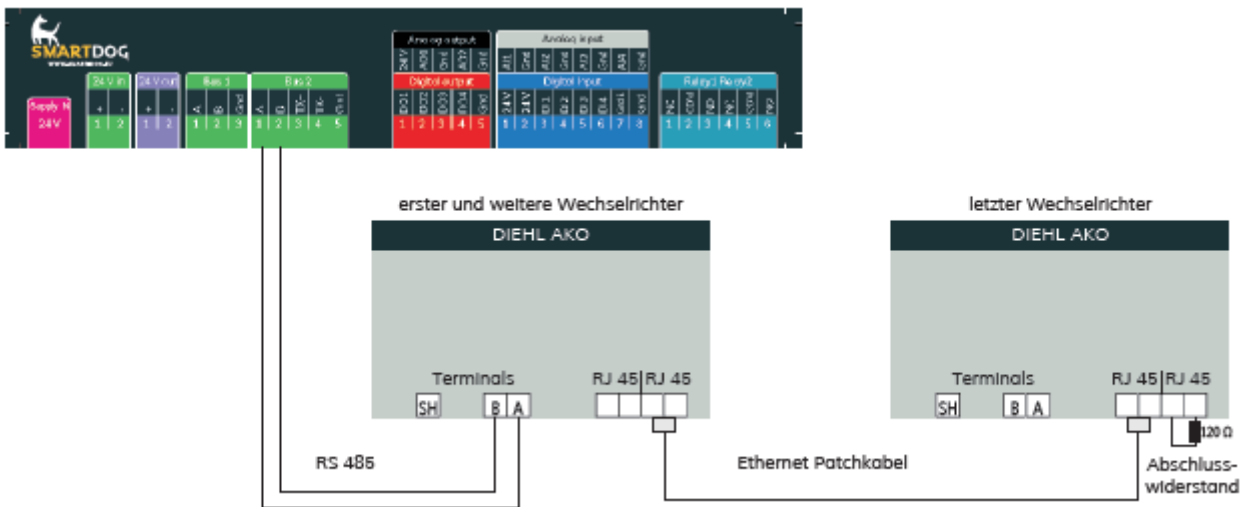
SMARTDOG

Supply N 24V

24 V in + - 1 2

24 V out + - 1 2

Bus 1 A B Gnd 1 2 3

Bus 2 A B TX+ TX- Gnd 1 2 3 4 5

Analog output 24V AO0 Gnd AO1 Gnd

Digital output DO1 DO2 DO3 DO4 Gnd 1 2 3 4 5

Analog input AI1 Gnd AI2 Gnd AI3 Gnd AI4 Gnd

Digital input 24V 24V DI1 DI2 DI3 DI4 Gnd1 Gnd1 1 2 3 4 5 6 7 8

Relay1 Relay2 NC NO COM NC NO COM 1 2 3 4 5 6

erster und weitere Wechselrichter

DIEHL AKO

Terminals

SH B A

RJ 45 RJ 45

letzter Wechselrichter

DIEHL AKO

Terminals

SH B A

RJ 45 RJ 45

120 Ω

RS 485

Ethernet Patchkabel

Abschlusswiderstand